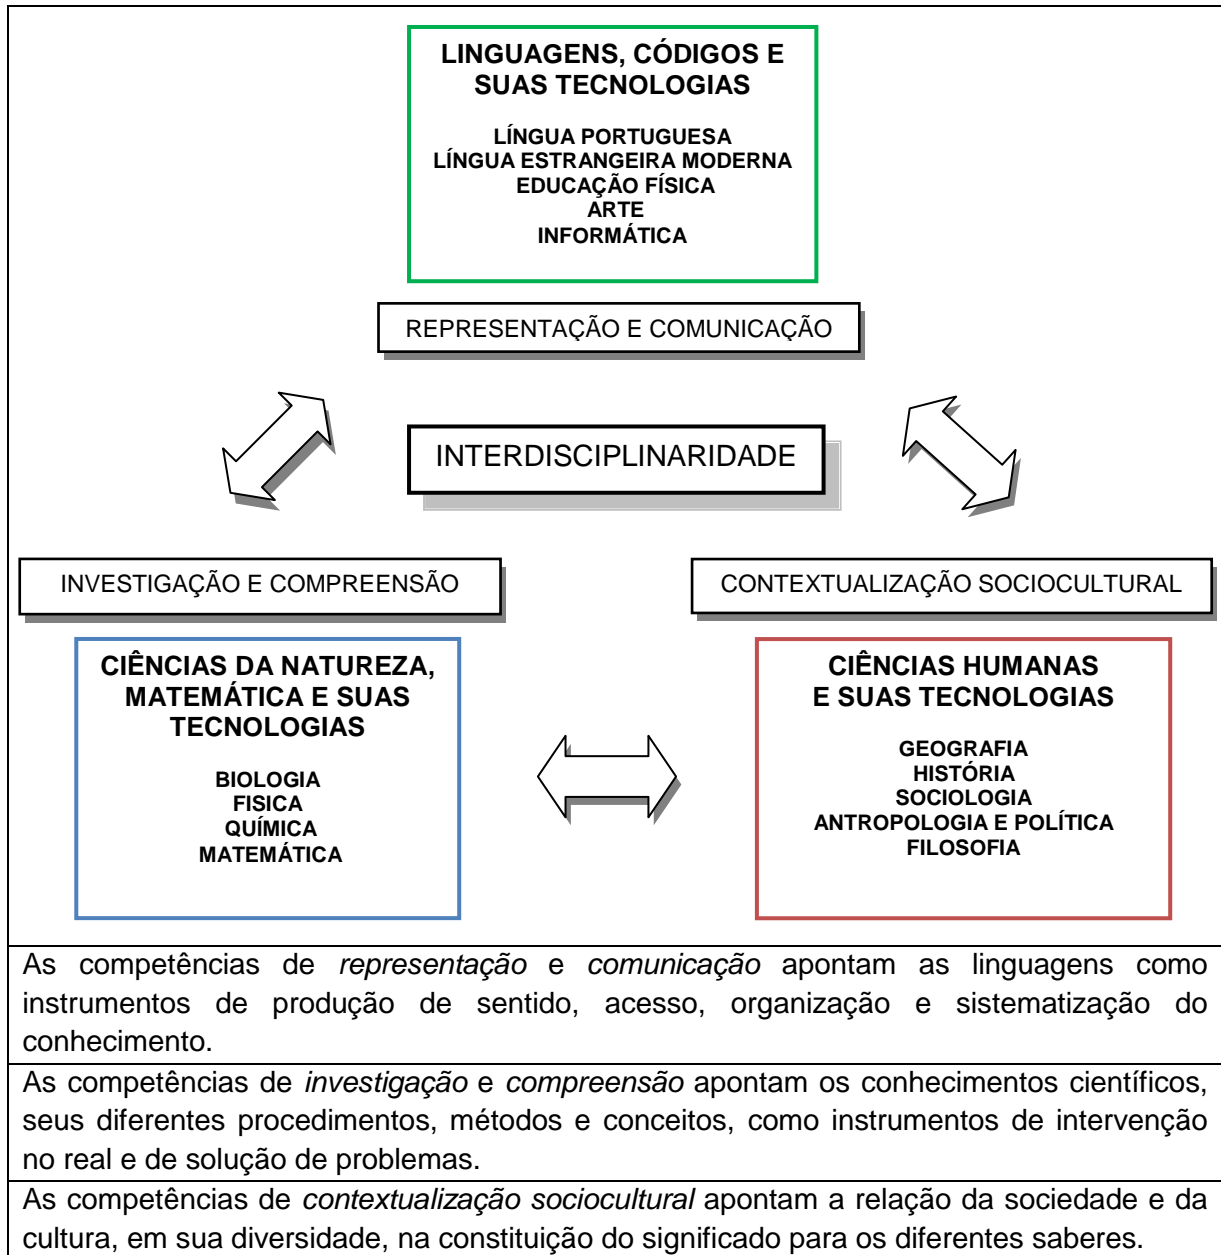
LINGUAGENS, CÓDIGOS E SUAS TECNOLOGIAS

LÍNGUA PORTUGUESA
LÍNGUA ESTRANGEIRA MODERNA
EDUCAÇÃO FÍSICA
ARTE
INFORMÁTICA

REPRESENTAÇÃO E COMUNICAÇÃO

INTERDISCIPLINARIDADE

INVESTIGAÇÃO E COMPREENSÃO

CONTEXTUALIZAÇÃO SOCIOCULTURAL

CIÊNCIAS DA NATUREZA, MATEMÁTICA E SUAS TECNOLOGIAS

BIOLOGIA
FISICA
QUÍMICA
MATEMÁTICA

CIÊNCIAS HUMANAS E SUAS TECNOLOGIAS

GEOGRAFIA
HISTÓRIA
SOCIOLOGIA
ANTROPOLOGIA E POLÍTICA
FILOSOFIA

As competências de *representação* e *comunicação* apontam as linguagens como instrumentos de produção de sentido, acesso, organização e sistematização do conhecimento.

As competências de *investigação* e *compreensão* apontam os conhecimentos científicos, seus diferentes procedimentos, métodos e conceitos, como instrumentos de intervenção no real e de solução de problemas.

As competências de *contextualização sociocultural* apontam a relação da sociedade e da cultura, em sua diversidade, na constituição do significado para os diferentes saberes.